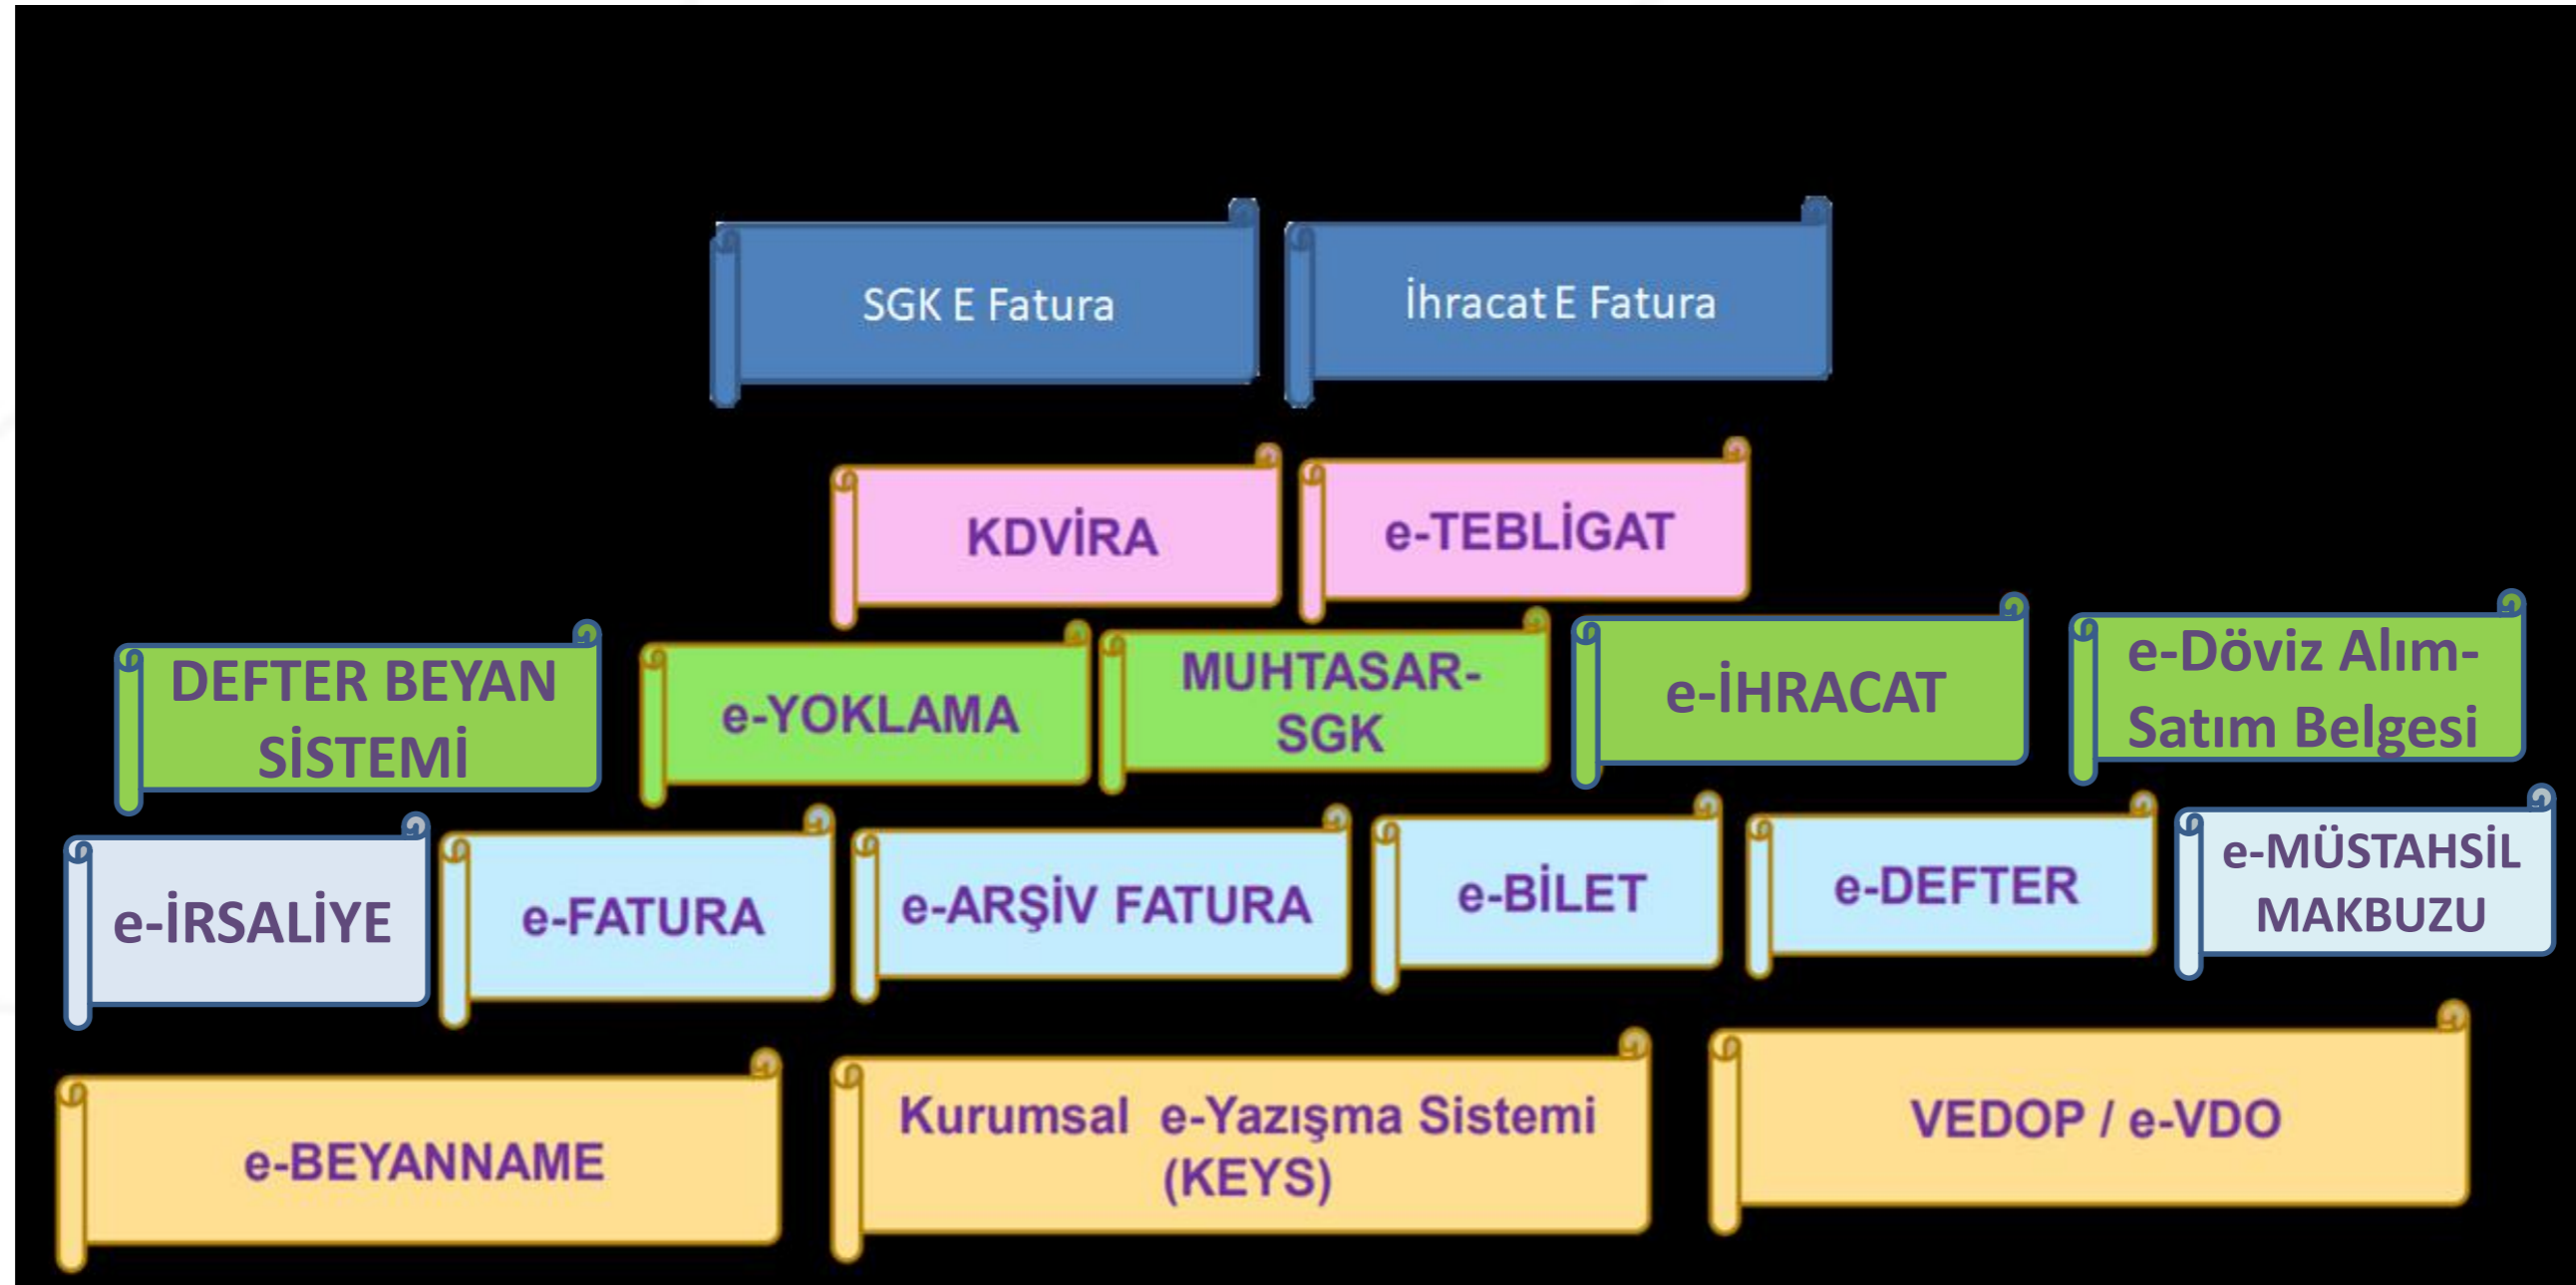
SGK E Fatura

İhracat E Fatura

KDVİRA

e-TEBLİGAT

DEFTER BEYAN SİSTEMİ

e-YOKLAMA

MUHTASAR-SGK

e-İHRACAT

e-Döviz Alım-Satım Belgesi

e-İRSALİYE

e-FATURA

e-ARŞİV FATURA

e-BİLET

e-DEFTER

e-MÜSTAHSİL MAKBUZU

e-BEYANNAME

Kurumsal e-Yazışma Sistemi (KEYS)

VEDOP / e-VDO